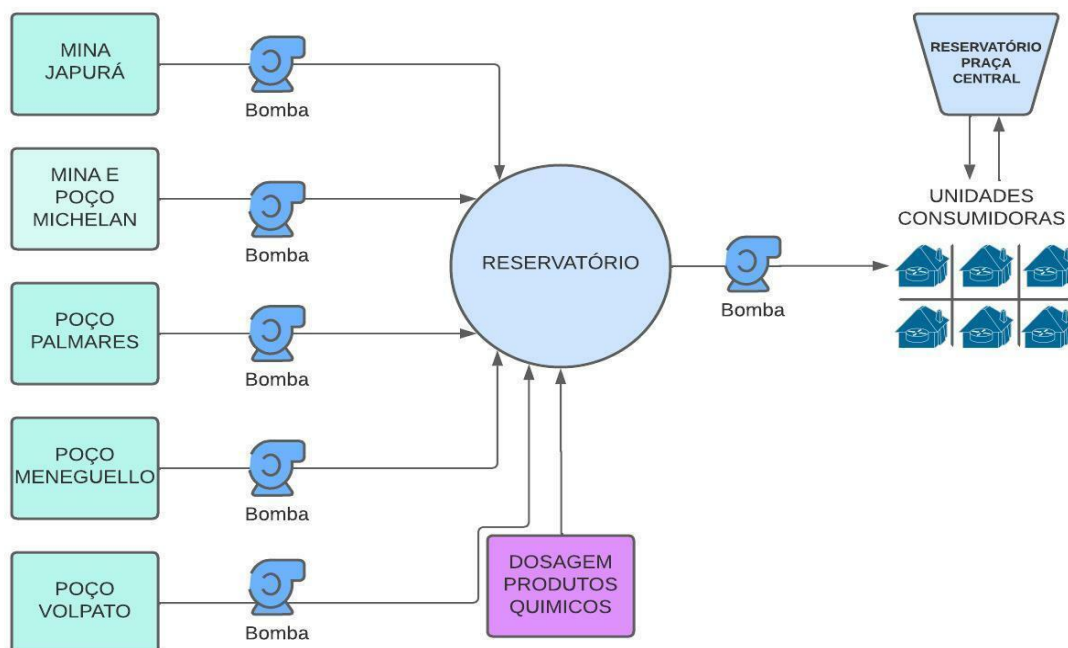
MINA JAPURÁ

Bomba

MINA E POÇO MICHELAN

Bomba

POÇO PALMARES

Bomba

POÇO MENEGUELLO

Bomba

POÇO VOLPATO

Bomba

RESERVATÓRIO

DOSAGEM PRODUTOS QUIMICOS

Bomba

RESERVATÓRIO PRAÇA CENTRAL

UNIDADES CONSUMIDORAS